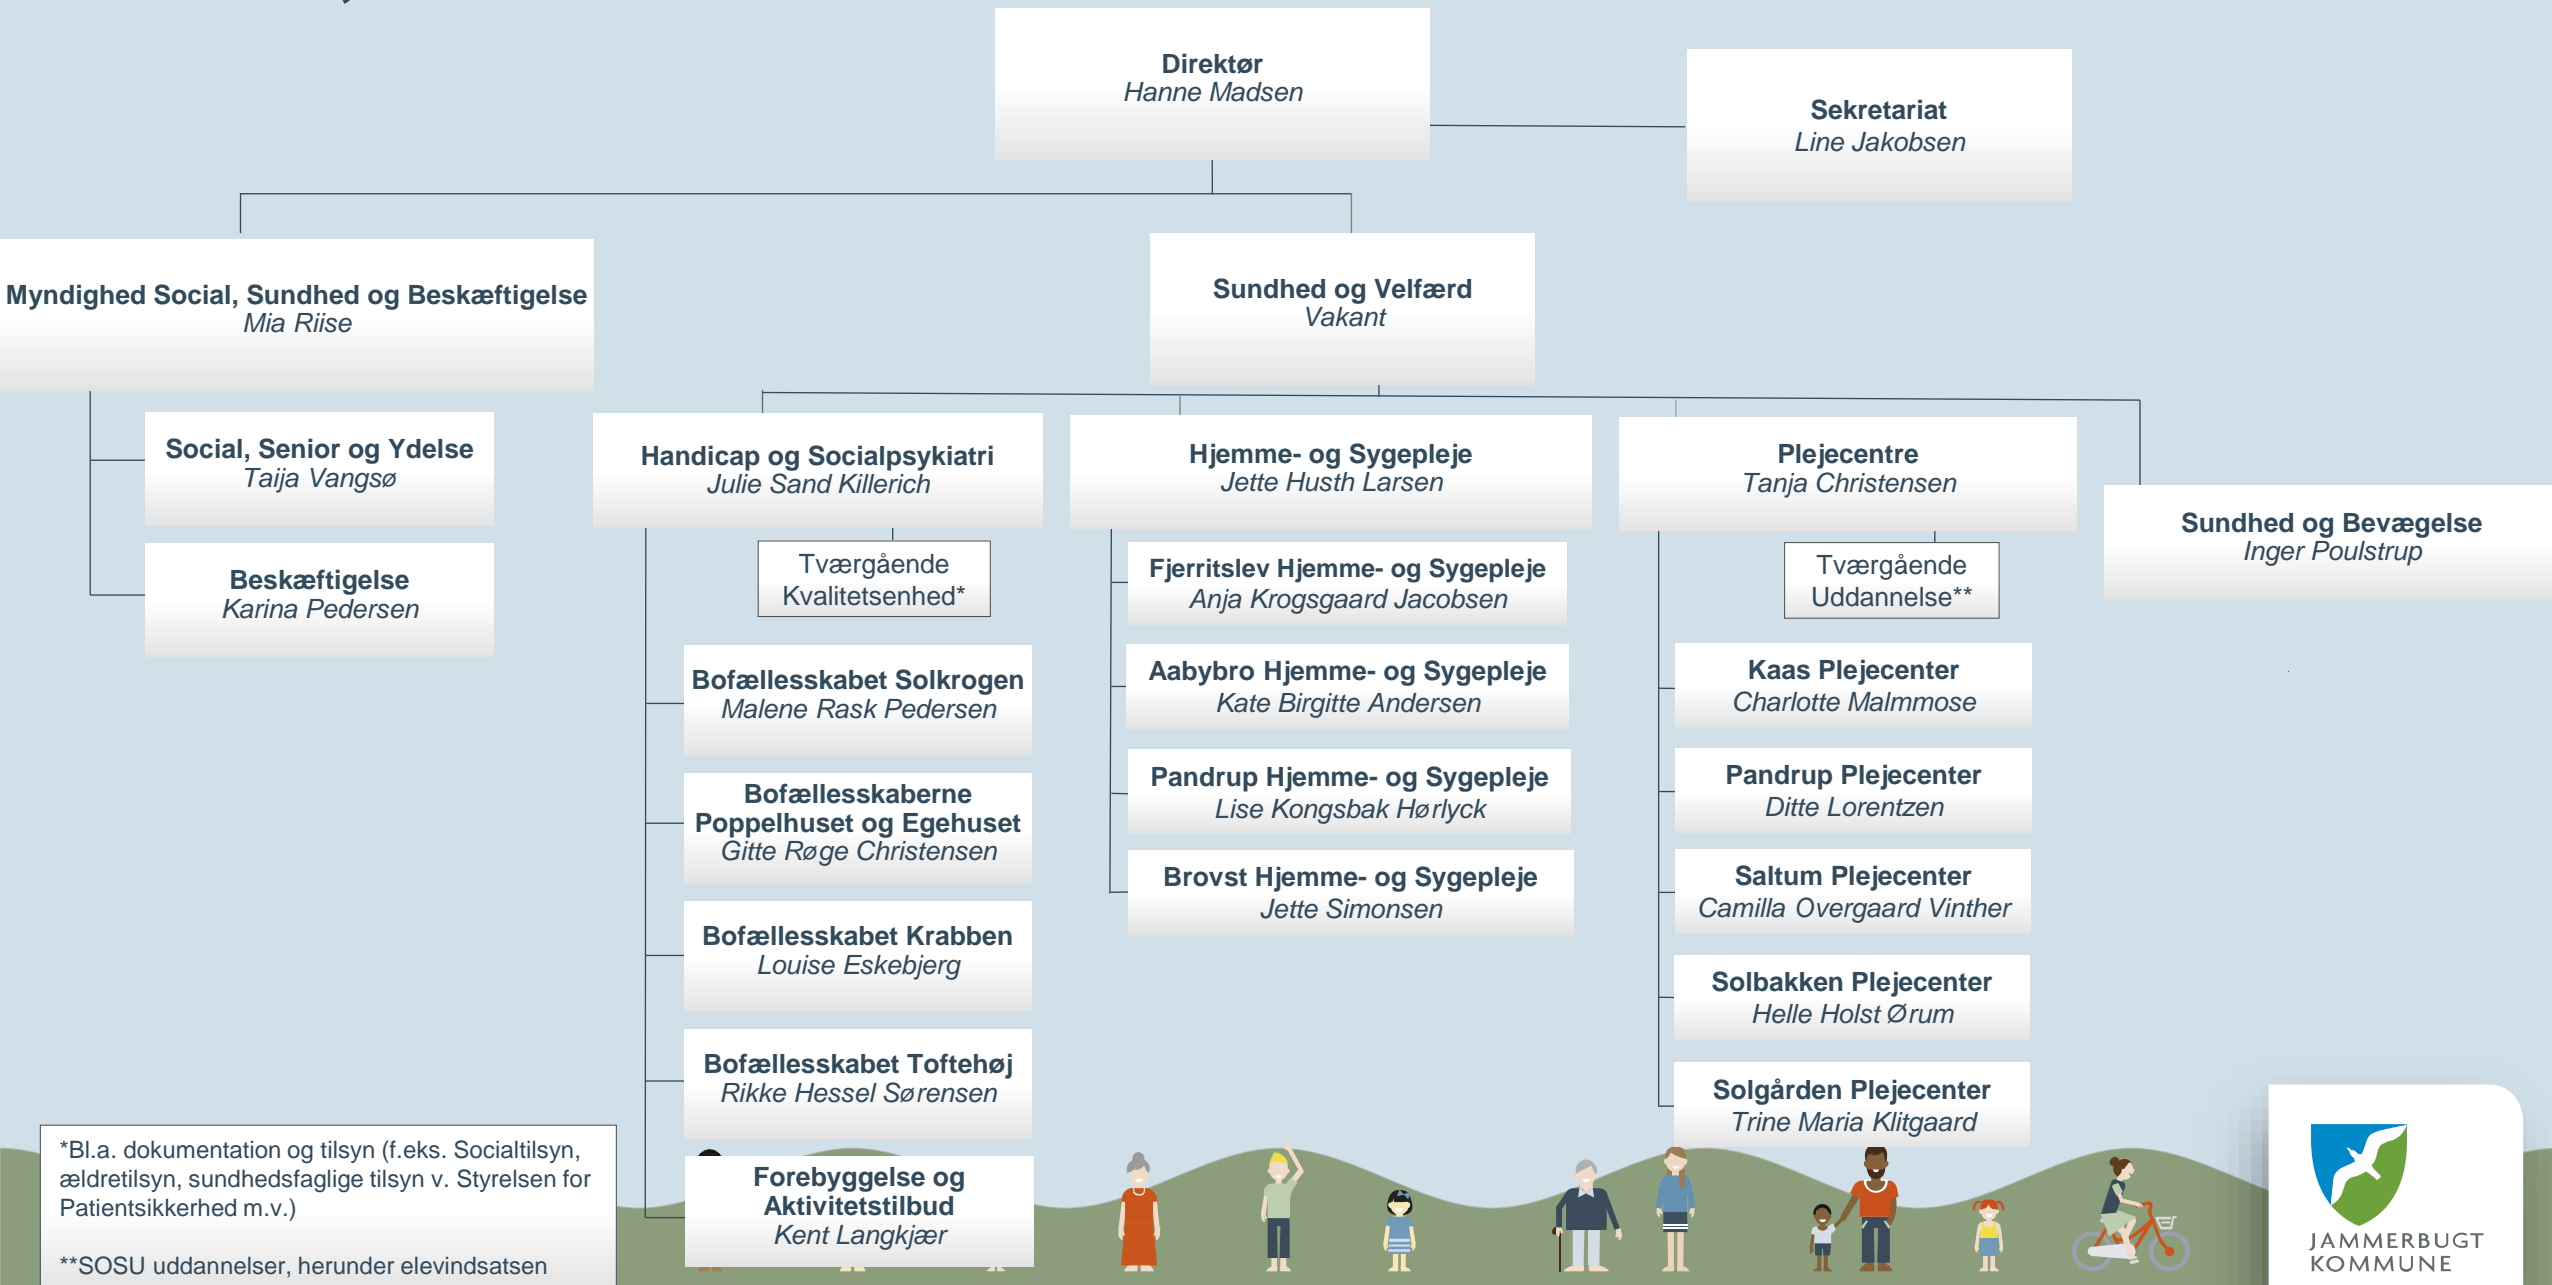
Direktør
Hanne Madsen

Sekretariat
Line Jakobsen

Myndighed Social, Sundhed og Beskæftigelse
Mia Riise

Sundhed og Velfærd
Vakant

Social, Senior og Ydelse
Taija Vangsø

Beskæftigelse
Karina Pedersen

Handicap og Socialpsykiatri
Julie Sand Killerich

Tværgående Kvalitetsenhed*

Bofællesskabet Solkrogen
Malene Rask Pedersen

Bofællesskaberne Poppelhuset og Egehuset
Gitte Røge Christensen

Bofællesskabet Krabben
Louise Eskebjerg

Bofællesskabet Toftehøj
Rikke Hessel Sørensen

Forebyggelse og Aktivitetstilbud
Kent Langkjær

Hjemme- og Sygepleje
Jette Husth Larsen

Fjerritslev Hjemme- og Sygepleje
Anja Krogsgaard Jacobsen

Aabybro Hjemme- og Sygepleje
Kate Birgitte Andersen

Pandrup Hjemme- og Sygepleje
Lise Kongsbak Hørlyck

Brovst Hjemme- og Sygepleje
Jette Simonsen

Plejecentre
Tanja Christensen

Tværgående Uddannelse**

Kaas Plejecenter
Charlotte Malmmose

Pandrup Plejecenter
Ditte Lorentzen

Saltum Plejecenter
Camilla Overgaard Vinther

Solbakken Plejecenter
Helle Holst Ørum

Solgården Plejecenter
Trine Maria Klitgaard

Sundhed og Bevægelse
Inger Poulstrup

*Bl.a. dokumentation og tilsyn (f.eks. Socialtilsyn, ældretilsyn, sundhedsfaglige tilsyn v. Styrelsen for Patientsikkerhed m.v.)

**SOSU uddannelser, herunder elevindsatsen

JAMMERBUGT KOMMUNE